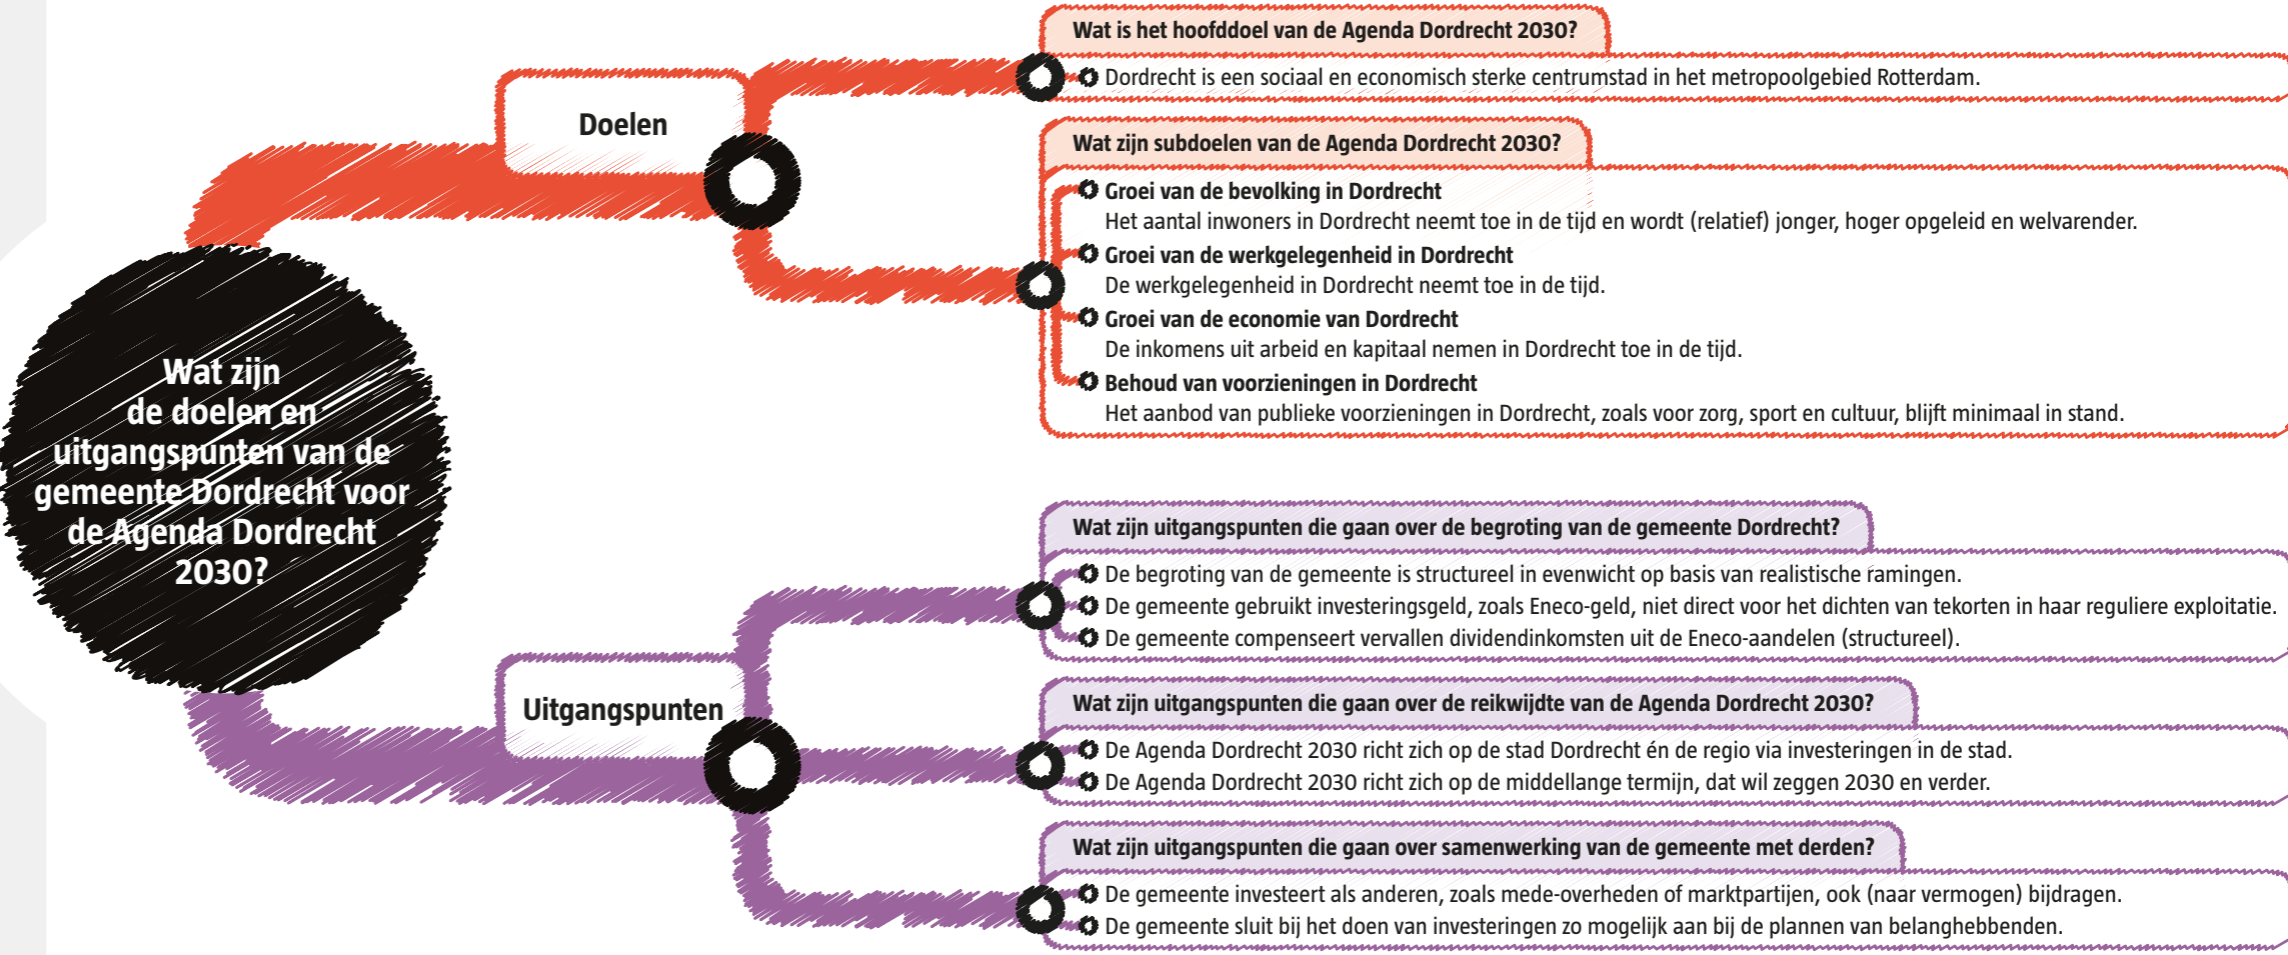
Wat zijn de doelen en uitgangspunten van de gemeente Dordrecht voor de Agenda Dordrecht 2030?

Doelen

Wat is het hoofddoel van de Agenda Dordrecht 2030?

Dordrecht is een sociaal en economisch sterke centrumstad in het metropoolgebied Rotterdam.

Wat zijn subdoelen van de Agenda Dordrecht 2030?

Groei van de bevolking in Dordrecht
Het aantal inwoners in Dordrecht neemt toe in de tijd en wordt (relatief) jonger, hoger opgeleid en welvarender.

Groei van de werkgelegenheid in Dordrecht
De werkgelegenheid in Dordrecht neemt toe in de tijd.

Groei van de economie van Dordrecht
De inkomens uit arbeid en kapitaal nemen in Dordrecht toe in de tijd.

Behoud van voorzieningen in Dordrecht
Het aanbod van publieke voorzieningen in Dordrecht, zoals voor zorg, sport en cultuur, blijft minimaal in stand.

Uitgangspunten

Wat zijn uitgangspunten die gaan over de begroting van de gemeente Dordrecht?

De begroting van de gemeente is structureel in evenwicht op basis van realistische ramingen.
De gemeente gebruikt investeringsgeld, zoals Eneco-geld, niet direct voor het dichten van tekorten in haar reguliere exploitatie.
De gemeente compenseert vervallen dividendinkomsten uit de Eneco-aandelen (structureel).

Wat zijn uitgangspunten die gaan over de reikwijdte van de Agenda Dordrecht 2030?

De Agenda Dordrecht 2030 richt zich op de stad Dordrecht én de regio via investeringen in de stad.
De Agenda Dordrecht 2030 richt zich op de middellange termijn, dat wil zeggen 2030 en verder.

Wat zijn uitgangspunten die gaan over samenwerking van de gemeente met derden?

De gemeente investeert als anderen, zoals mede-overheden of marktpartijen, ook (naar vermogen) bijdragen.
De gemeente sluit bij het doen van investeringen zo mogelijk aan bij de plannen van belanghebbenden.